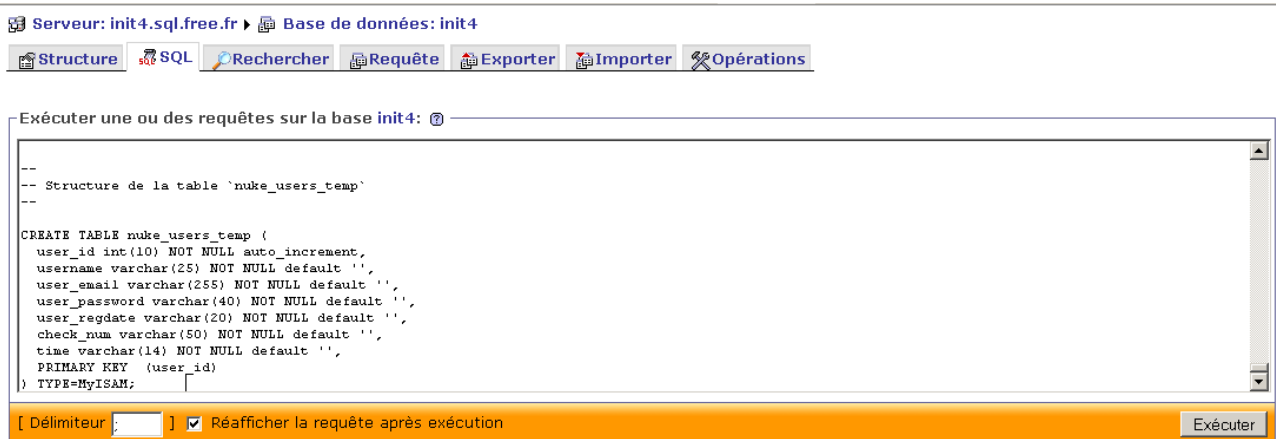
Serveur: init4.sql.free.fr ▸ Base de données: init4

Structure SQL Rechercher Requête Exporter Importer Opérations

Exécuter une ou des requêtes sur la base init4:

--
-- Structure de la table `nuke_users_temp`
--

CREATE TABLE nuke_users_temp (
  user_id int(10) NOT NULL auto_increment,
  username varchar(25) NOT NULL default '',
  user_email varchar(255) NOT NULL default '',
  user_password varchar(40) NOT NULL default '',
  user_regdate varchar(20) NOT NULL default '',
  check_num varchar(50) NOT NULL default '',
  time varchar(14) NOT NULL default '',
  PRIMARY KEY  (user_id)
) TYPE=MyISAM;

[ Délimiteur ; ] Réafficher la requête après exécution

Exécuter